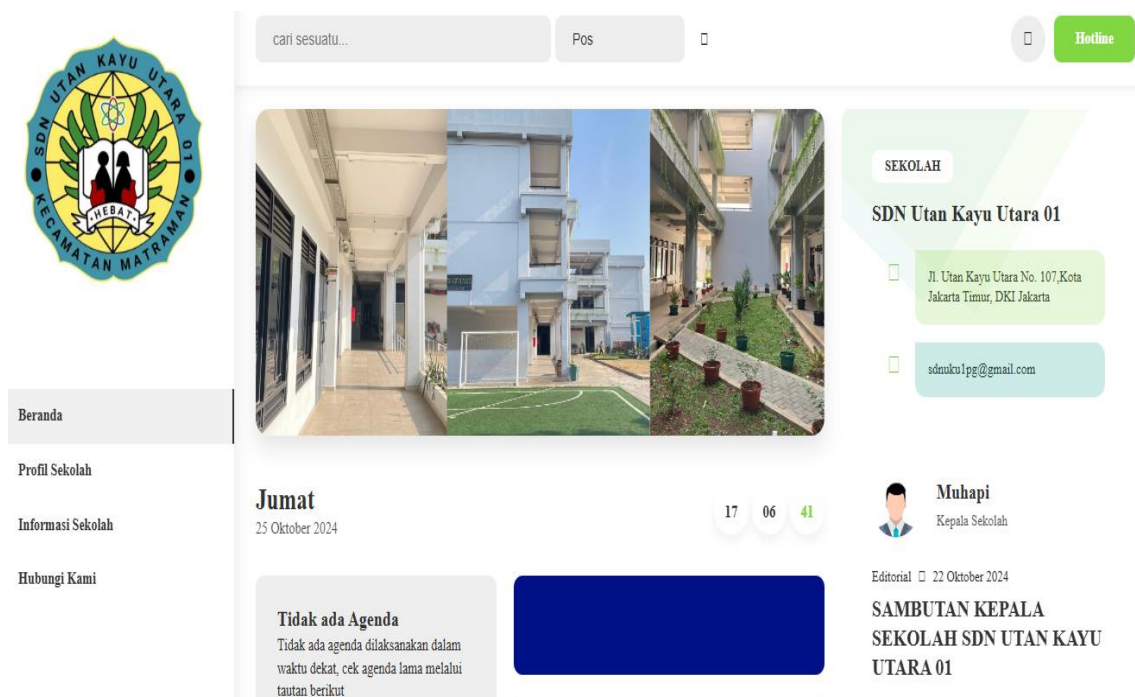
SDN UTAN KAYU UTARA 01
HEBAT
KECAMATAN MATRAMAN

cari sesuatu...
Pos
Hotline

SEKOLAH
SDN Utan Kayu Utara 01
Jl. Utan Kayu Utara No. 107,Kota Jakarta Timur, DKI Jakarta
sdnuku1pg@gmail.com

Beranda
Profil Sekolah
Informasi Sekolah
Hubungi Kami

Jumat
25 Oktober 2024
17 06 41

Muhapi
Kepala Sekolah

Editorial 22 Oktober 2024
SAMBUTAN KEPALA SEKOLAH SDN UTAN KAYU UTARA 01

Tidak ada Agenda
Tidak ada agenda dilaksanakan dalam waktu dekat, cek agenda lama melalui tautan berikut